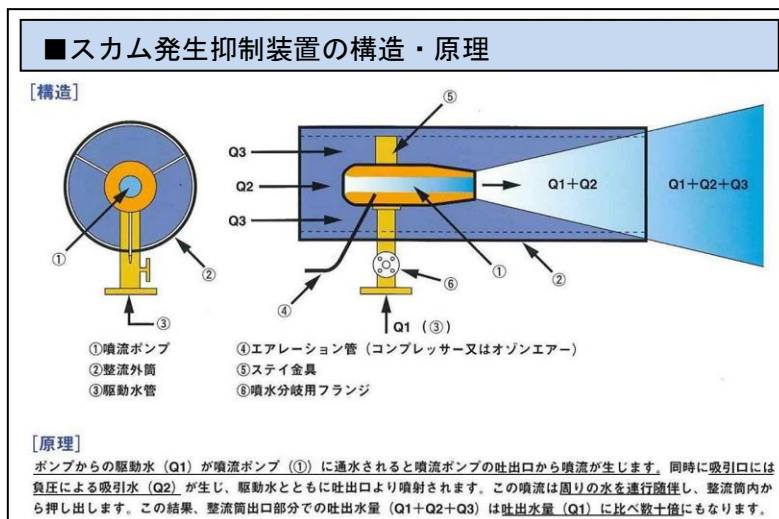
■スカム発生抑制装置の構造・原理

[構造]

⑤

Q3

Q2

Q3

Q1+Q2

Q1+Q2+Q3

①

①

②

②

④

⑥

③

Q1（③）

①噴流ポンプ
②整流外筒
③駆動水管

④エアレーション管（コンプレッサー又はオゾンエアー）
⑤ステイ金具
⑥噴水分岐用フランジ

[原理]

ポンプからの駆動水（Q1）が噴流ポンプ（①）に通水されると噴流ポンプの吐出口から噴流が生じます。同時に吸引口には負圧による吸引水（Q2）が生じ、駆動水とともに吐出口より噴射されます。この噴流は周りの水を連行随伴し、整流筒内から押し出します。この結果、整流筒出口部分での吐出水量（Q1+Q2+Q3）は吐出水量（Q1）に比べ数十倍にもなります。